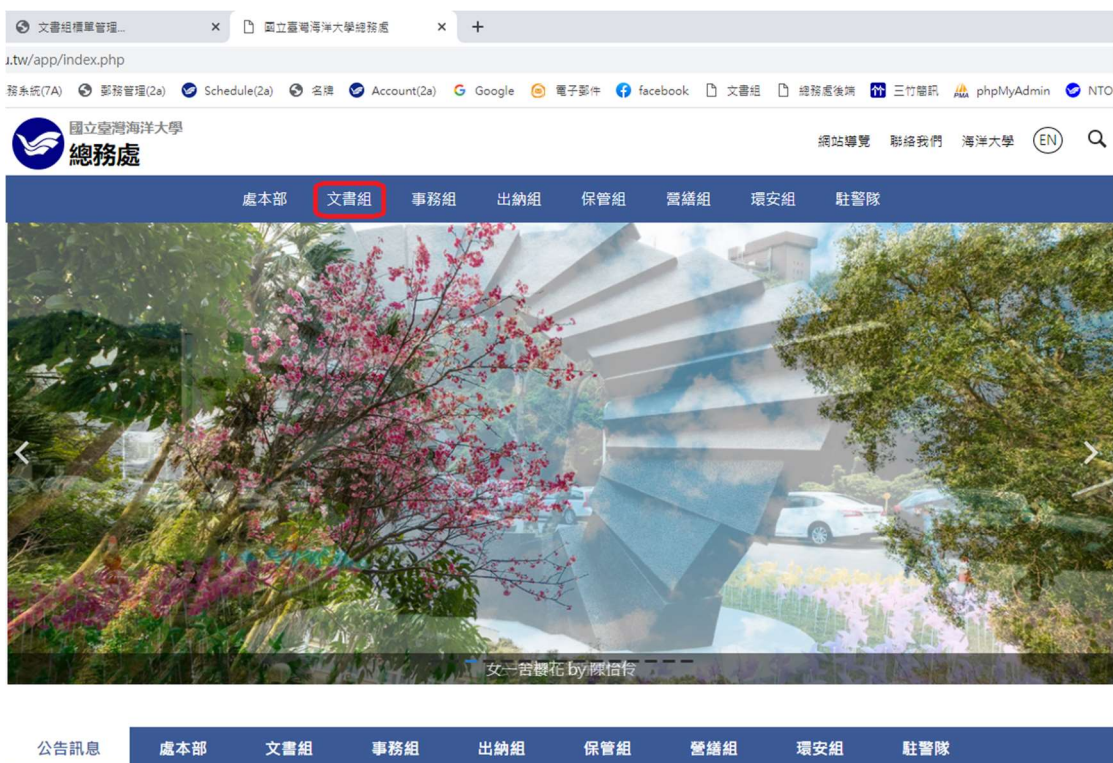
文書組檔單管理... ×
國立臺灣海洋大學總務處 ×
+

.tw/app/index.php

務系統(7A) 郵務管理(2a) Schedule(2a) 名牌 Account(2a) Google 電子郵件 facebook 文書組 總務處後端 三竹簡訊 phpMyAdmin NTO

國立臺灣海洋大學
總務處

網站導覽 聯絡我們 海洋大學 EN

處本部 文書組 事務組 出納組 保管組 營繕組 環安組 駐警隊

女一舍櫻花 by 陳怡伶

公告訊息 處本部 文書組 事務組 出納組 保管組 營繕組 環安組 駐警隊